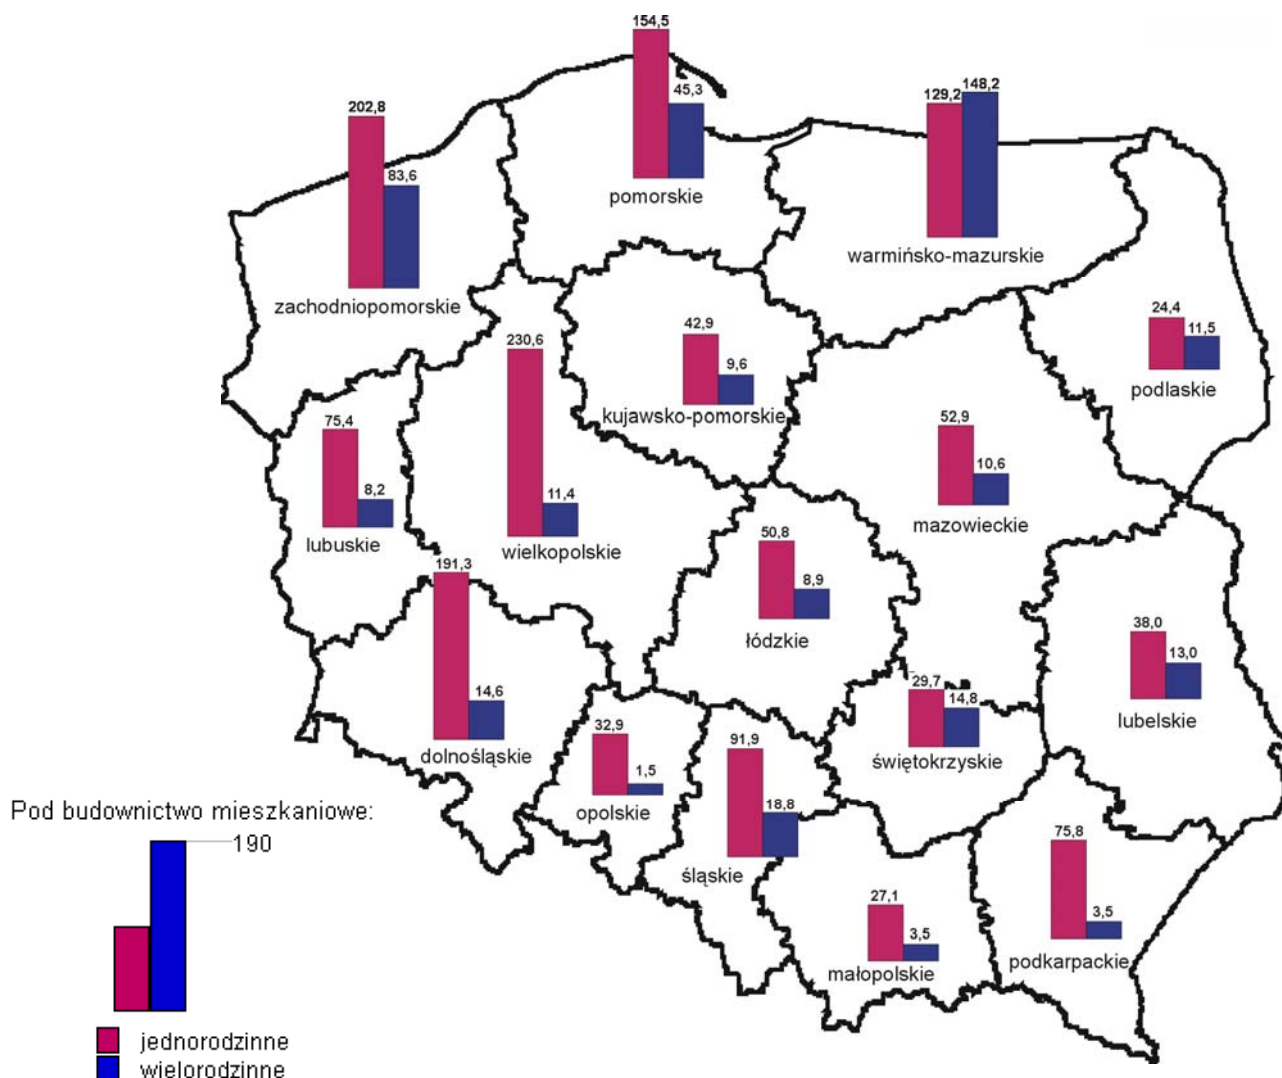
154,5
45,3
pomorskie

202,8
83,6
zachodniopomorskie

129,2
148,2
warmińsko-mazurskie

42,9
9,6
kujawsko-pomorskie

24,4
11,5
podlaskie

230,6
11,4
wielkopolskie

75,4
8,2
lubuskie

52,9
10,6
mazowieckie

50,8
8,9
łódzkie

191,3
14,6
dolnośląskie

38,0
13,0
lubelskie

29,7
14,8
świętokrzyskie

32,9
1,5
opolskie

91,9
18,8
śląskie

75,8
3,5
podkarpackie

27,1
3,5
małopolskie

Pod budownictwo mieszkaniowe:
190

jednorodzinne
wielorodzinne